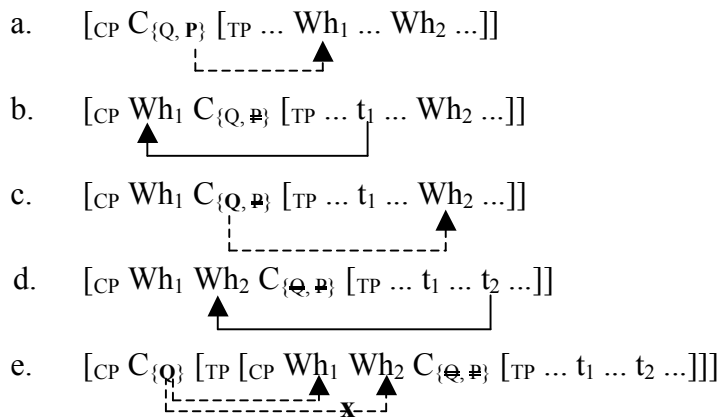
a. $[_{CP}\ C_{\{Q,\ \mathbf{P}\}}\ [_{TP}\ \ldots\ Wh_1\ \ldots\ Wh_2\ \ldots]]$

b. $[_{CP}\ Wh_1\ C_{\{Q,\ \not{P}\}}\ [_{TP}\ \ldots\ t_1\ \ldots\ Wh_2\ \ldots]]$

c. $[_{CP}\ Wh_1\ C_{\{\mathbf{Q},\ \not{P}\}}\ [_{TP}\ \ldots\ t_1\ \ldots\ Wh_2\ \ldots]]$

d. $[_{CP}\ Wh_1\ Wh_2\ C_{\{\not{Q},\ \not{P}\}}\ [_{TP}\ \ldots\ t_1\ \ldots\ t_2\ \ldots]]$

e. $[_{CP}\ C_{\{\mathbf{Q}\}}\ [_{TP}\ [_{CP}\ Wh_1\ Wh_2\ C_{\{\not{Q},\ \not{P}\}}\ [_{TP}\ \ldots\ t_1\ \ldots\ t_2\ \ldots]]]$

X